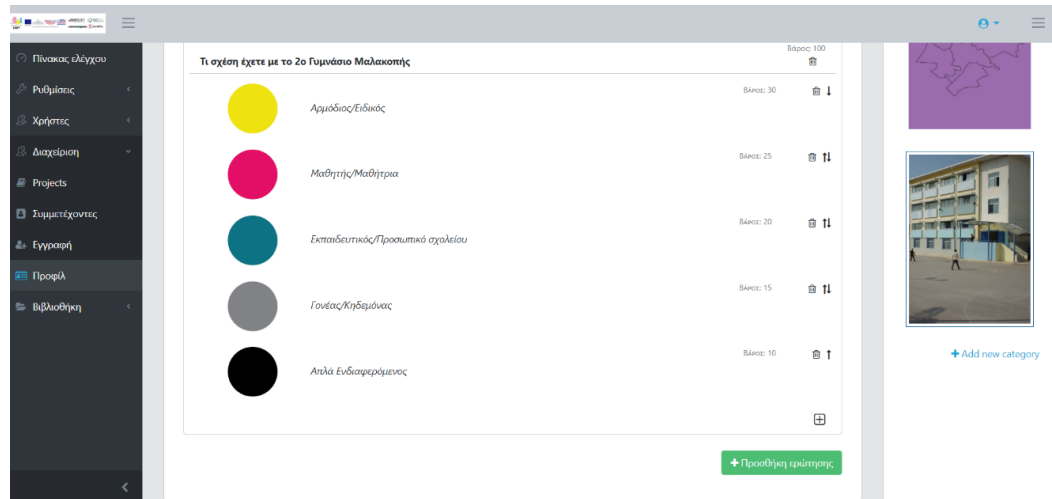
Πίνακας ελέγχου
Ρυθμίσεις
Χρήστες
Διαχείριση
Projects
Συμμετέχοντες
Εγγραφή
Προφίλ
Βιβλιοθήκη

Βάρος: 100
Τι σχέση έχετε με το 2ο Γυμνάσιο Μαλακοπής

Αρμόδιος/Ειδικός
Βάρος: 30

Μαθητής/Μαθήτρια
Βάρος: 25

Εκπαιδευτικός/Προσωπικό σχολείου
Βάρος: 20

Γονέας/Κηδεμόνας
Βάρος: 15

Απλά Ενδιαφερόμενος
Βάρος: 10

+ Προσθήκη ερώτησης

+ Add new category